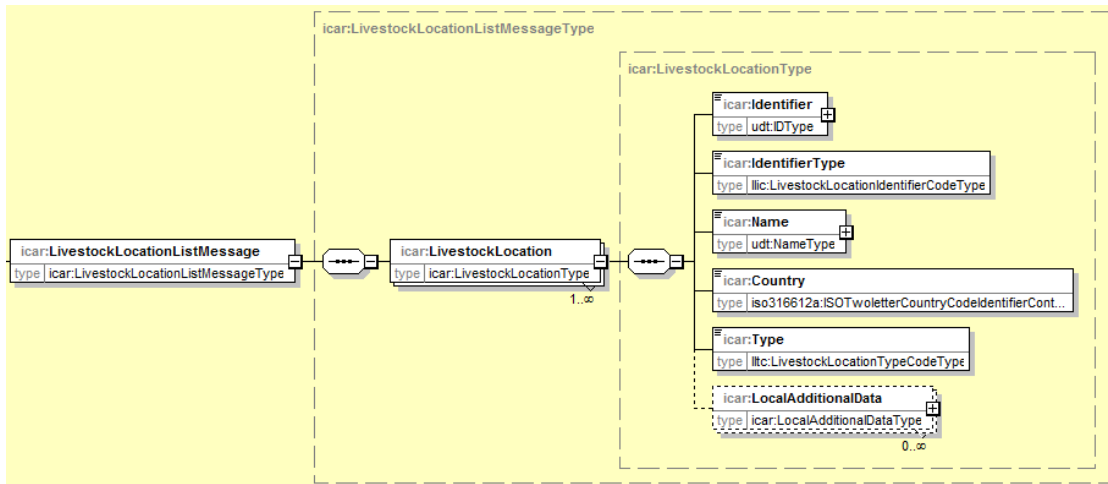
icar:LivestockLocationListMessageType

icar:LivestockLocationType

icar:LivestockLocationListMessage
type icar:LivestockLocationListMessageType

icar:LivestockLocation
type icar:LivestockLocationType
1..∞

icar:Identifier
type udt:IDType

icar:IdentifierType
type llic:LivestockLocationIdentifierCodeType

icar:Name
type udt:NameType

icar:Country
type iso316612a:ISOTwoletterCountryCodeIdentifierCont...

icar:Type
type lltc:LivestockLocationTypeCodeType

icar:LocalAdditionalData
type icar:LocalAdditionalDataType
0..∞